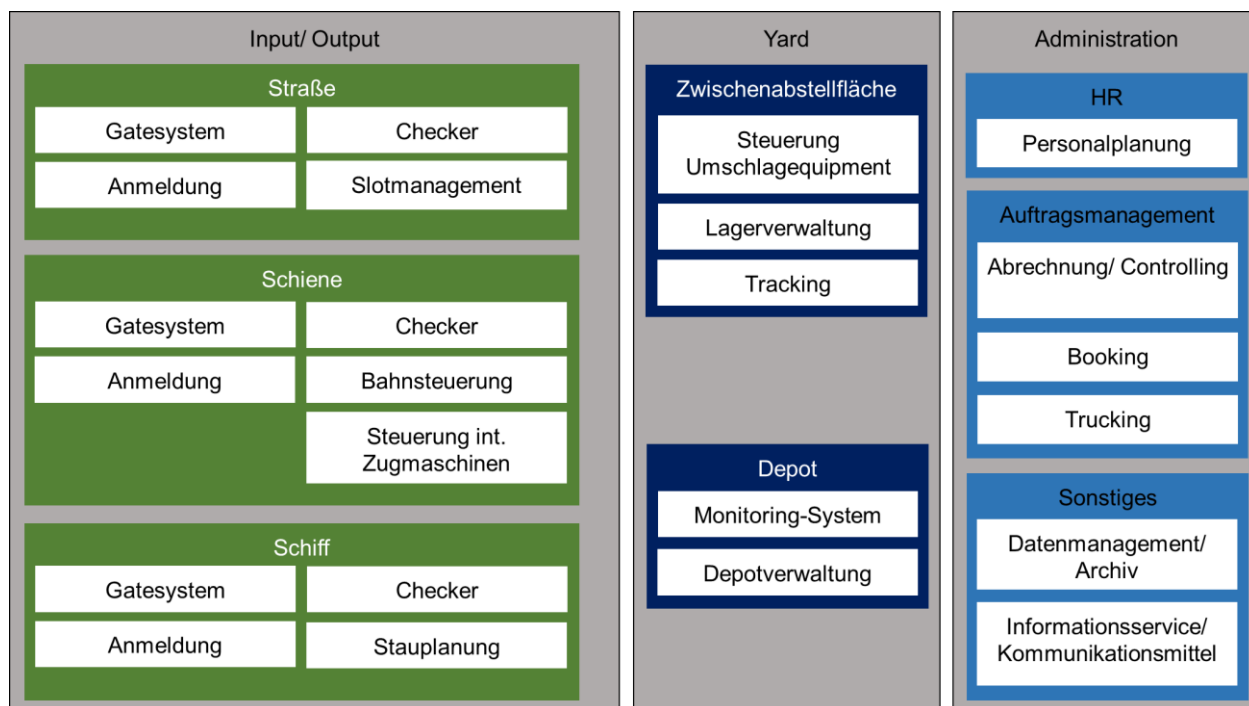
Input/ Output

Straße

Gatesystem

Checker

Anmeldung

Slotmanagement

Schiene

Gatesystem

Checker

Anmeldung

Bahnsteuerung

Steuerung int. Zugmaschinen

Schiff

Gatesystem

Checker

Anmeldung

Stauplanung

Yard

Zwischenabstellfläche

Steuerung Umschlagequipment

Lagerverwaltung

Tracking

Depot

Monitoring-System

Depotverwaltung

Administration

HR

Personalplanung

Auftragsmanagement

Abrechnung/ Controlling

Booking

Trucking

Sonstiges

Datenmanagement/ Archiv

Informationsservice/ Kommunikationsmittel